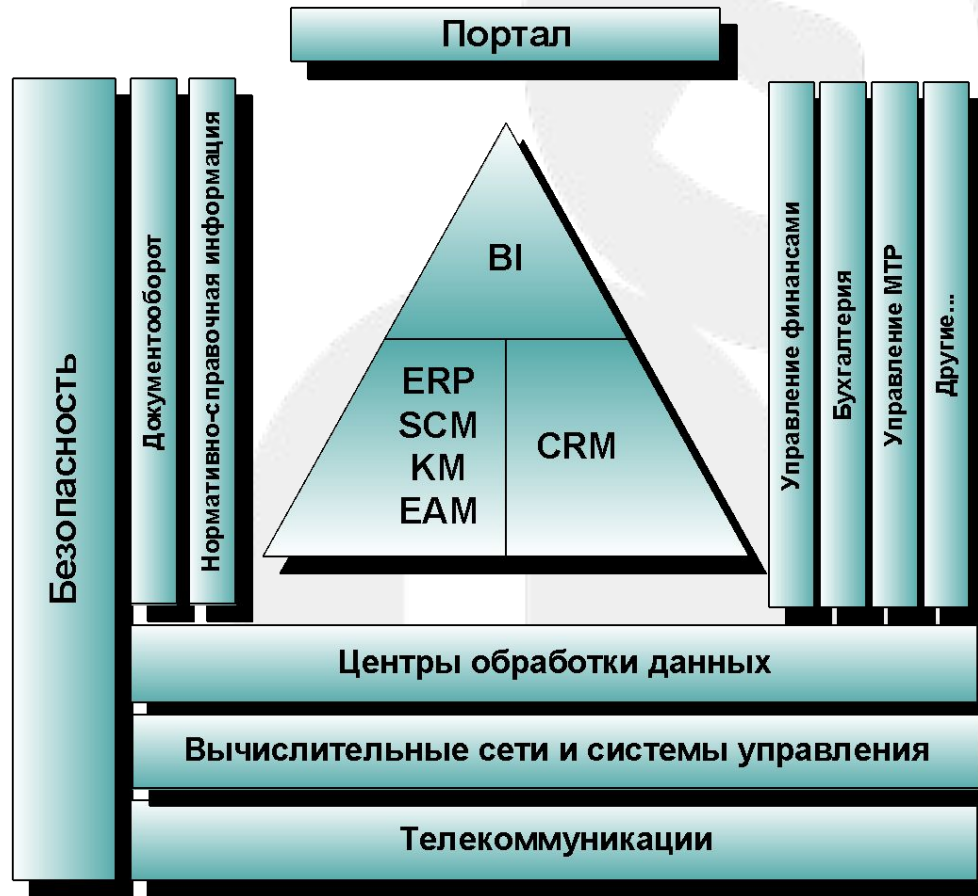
Портал

Безопасность

Документооборот

Нормативно-справочная информация

BI

ERP
SCM
KM
EAM

CRM

Управление финансами

Бухгалтерия

Управление МТР

Другие...

Центры обработки данных

Вычислительные сети и системы управления

Телекоммуникации